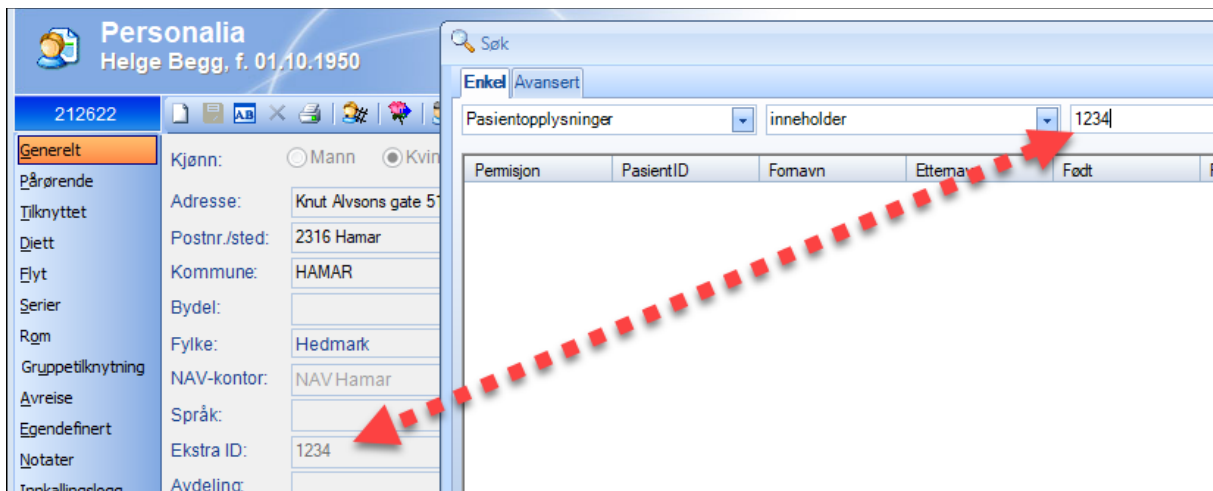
Personalia
Helge Begg, f. 01.10.1950

212622

Generelt
Pårørende
Tilknyttet
Diett
Flyt
Serier
Rom
Gruppetilknytning
Avreise
Egendefinert
Notater
Innkallingslogg

Kjønn: Mann Kvin
Adresse: Knut Alvsons gate 51
Postnr./sted: 2316 Hamar
Kommune: HAMAR
Bydel:
Fylke: Hedmark
NAV-kontor: NAV Hamar
Språk:
Ekstra ID: 1234
Avdeling:

Søk
Enkel Avansert
Pasientopplysninger
inneholder
1234

| Permisjon | PasientID | Fornavn | Etternavn | Født |
|---|---|---|---|---|